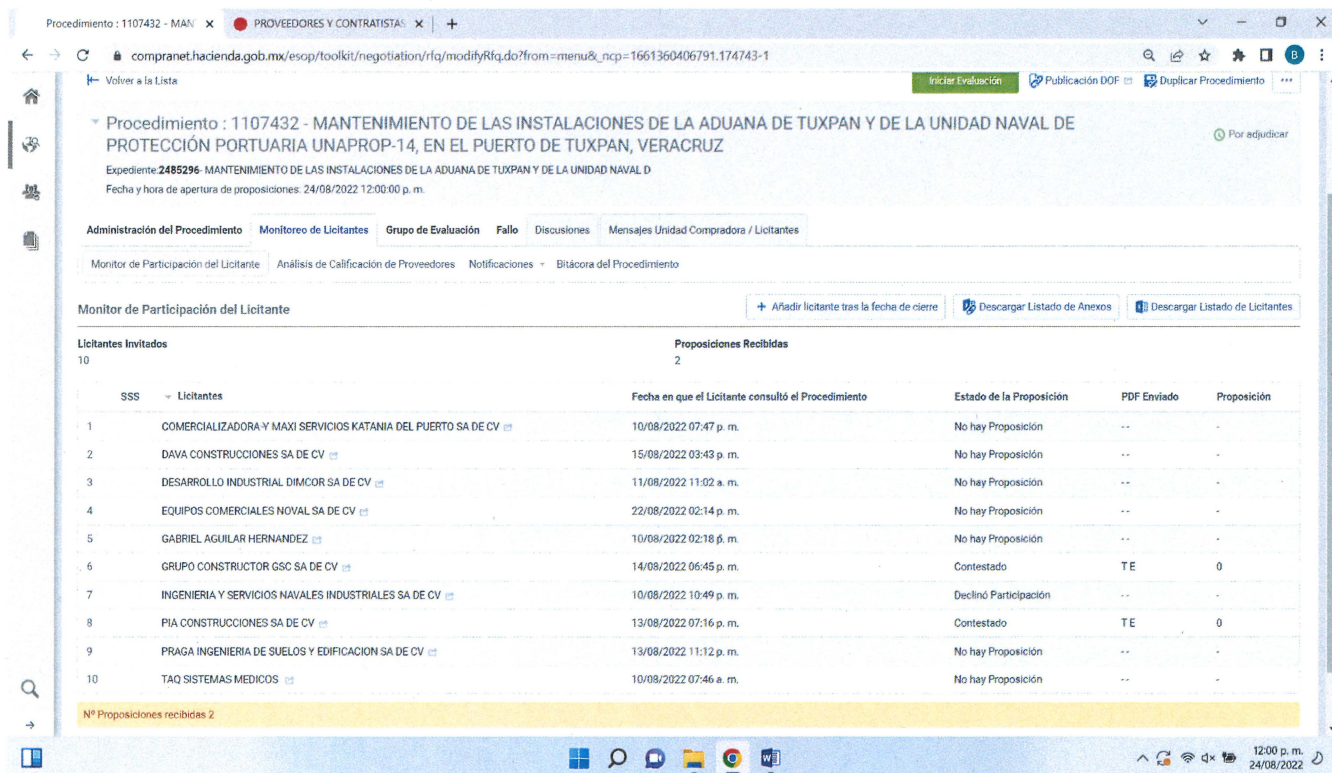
Procedimiento : 1107432 - MAN ×
PROVEEDORES Y CONTRATISTAS ×
+

compranet.hacienda.gob.mx/esop/toolkit/negotiation/rfq/modifyRfq.do?from=menu&_ncp=1661360406791.174743-1

Volver a la Lista

Iniciar Evaluación
Publicación DOF
Duplicar Procedimiento
...

Procedimiento : 1107432 - MANTENIMIENTO DE LAS INSTALACIONES DE LA ADUANA DE TUXPAN Y DE LA UNIDAD NAVAL DE PROTECCIÓN PORTUARIA UNAPROP-14, EN EL PUERTO DE TUXPAN, VERACRUZ

Por adjudicar

Expediente:2485296- MANTENIMIENTO DE LAS INSTALACIONES DE LA ADUANA DE TUXPAN Y DE LA UNIDAD NAVAL D

Fecha y hora de apertura de proposiciones: 24/08/2022 12:00:00 p. m.

Administración del Procedimiento | Monitoreo de Licitantes | Grupo de Evaluación | Fallo | Discusiones | Mensajes Unidad Compradora / Licitantes

Monitor de Participación del Licitante | Análisis de Calificación de Proveedores | Notificaciones | Bitácora del Procedimiento

Monitor de Participación del Licitante

+ Añadir licitante tras la fecha de cierre
Descargar Listado de Anexos
Descargar Listado de Licitantes

Licitantes Invitados
10

Proposiciones Recibidas
2

| SSS | Licitantes | Fecha en que el Licitante consultó el Procedimiento | Estado de la Proposición | PDF Enviado | Proposición |
|---|---|---|---|---|---|
| 1 | COMERCIALIZADORA Y MAXI SERVICIOS KATANIA DEL PUERTO SA DE CV | 10/08/2022 07:47 p. m. | No hay Proposición | -- | - |
| 2 | DAVA CONSTRUCCIONES SA DE CV | 15/08/2022 03:43 p. m. | No hay Proposición | -- | - |
| 3 | DESARROLLO INDUSTRIAL DIMCOR SA DE CV | 11/08/2022 11:02 a. m. | No hay Proposición | -- | - |
| 4 | EQUIPOS COMERCIALES NOVAL SA DE CV | 22/08/2022 02:14 p. m. | No hay Proposición | -- | - |
| 5 | GABRIEL AGUILAR HERNANDEZ | 10/08/2022 02:18 p. m. | No hay Proposición | -- | - |
| 6 | GRUPO CONSTRUCTOR GSC SA DE CV | 14/08/2022 06:45 p. m. | Contestado | TE | 0 |
| 7 | INGENIERIA Y SERVICIOS NAVALES INDUSTRIALES SA DE CV | 10/08/2022 10:49 p. m. | Declinó Participación | -- | - |
| 8 | PIA CONSTRUCCIONES SA DE CV | 13/08/2022 07:16 p. m. | Contestado | TE | 0 |
| 9 | PRAGA INGENIERIA DE SUELOS Y EDIFICACION SA DE CV | 13/08/2022 11:12 p. m. | No hay Proposición | -- | - |
| 10 | TAQ SISTEMAS MEDICOS | 10/08/2022 07:46 a. m. | No hay Proposición | -- | - |

Nº Proposiciones recibidas 2

12:00 p. m.
24/08/2022